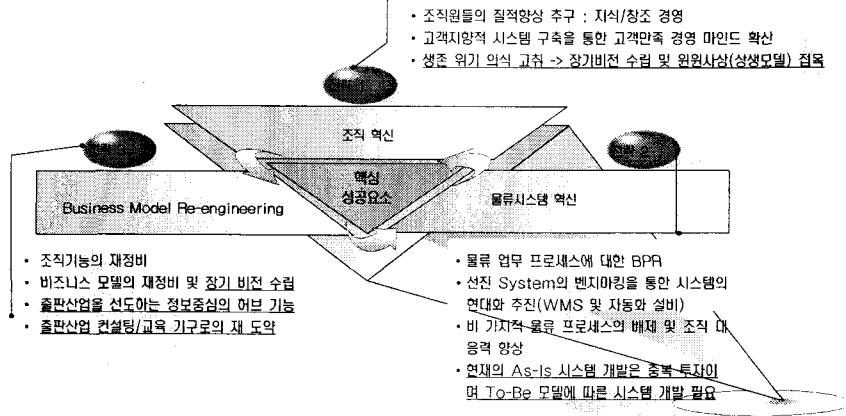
• 조직원들의 질적향상 추구 : 지식/창조 경영
• 고객지향적 시스템 구축을 통한 고객만족 경영 마인드 확산
• 생존 위기 의식 고취 -> 장기비전 수립 및 원원사상(상생모델) 접목

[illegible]

조직 혁신

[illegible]

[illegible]

핵심 성공요소

Business Model Re-engineering

물류시스템 혁신

• 조직기능의 재정비
• 비즈니스 모델의 재정비 및 장기 비전 수립
• 출판산업을 선도하는 정보중심의 허브 기능
• 출판산업 컨설팅/교육 기구로의 재 도약

• 물류 업무 프로세스에 대한 BPR
• 선진 System의 벤치마킹을 통한 시스템의 현대화 추진(WMS 및 자동화 설비)
• 비 가치적 물류 프로세스의 배제 및 조직 대응력 향상
• 현재의 As-Is 시스템 개발은 중복 투자이며 To-Be 모델에 따른 시스템 개발 필요